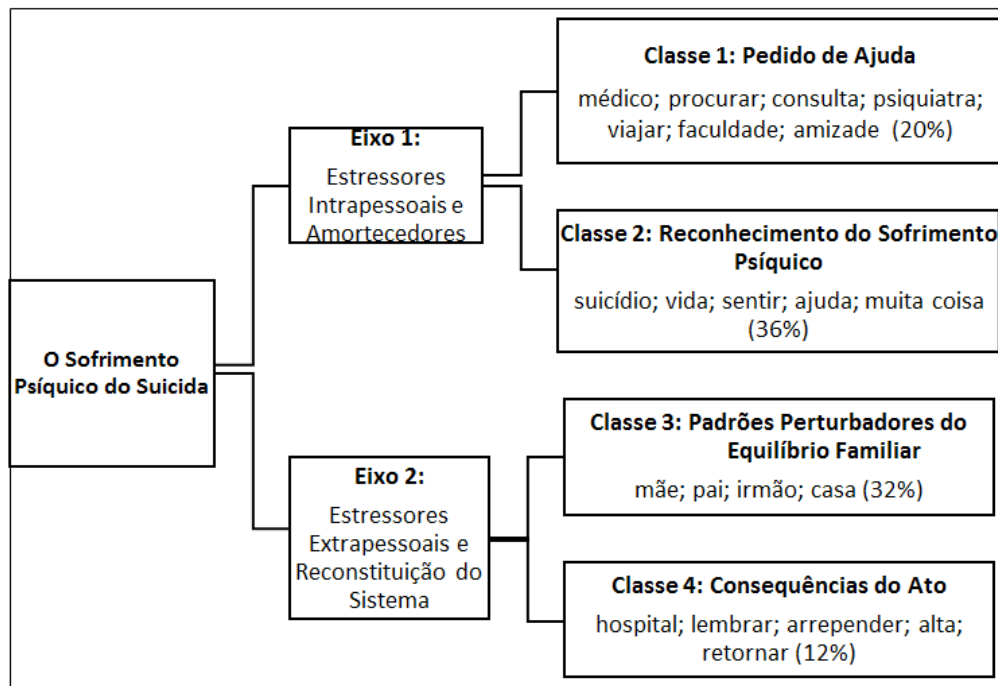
O Sofrimento Psíquico do Suicida

Eixo 1:
Estressores Intrapessoais e Amortecedores

Classe 1: Pedido de Ajuda
médico; procurar; consulta; psiquiatra; viajar; faculdade; amizade (20%)

Classe 2: Reconhecimento do Sofrimento Psíquico
suicídio; vida; sentir; ajuda; muita coisa (36%)

Eixo 2:
Estressores Extrapessoais e Reconstituição do Sistema

Classe 3: Padrões Perturbadores do Equilíbrio Familiar
mãe; pai; irmão; casa (32%)

Classe 4: Consequências do Ato
hospital; lembrar; arrepender; alta; retornar (12%)